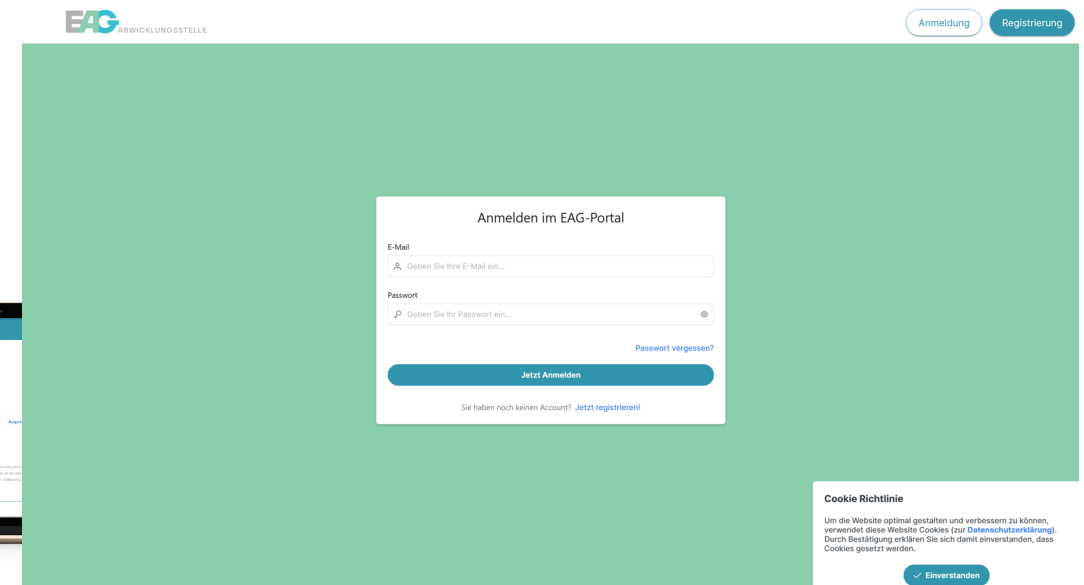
EAG ABWICKLUNGSSTELLE

Anmeldung

Registrierung

Anmelden im EAG-Portal

E-Mail

Geben Sie Ihre E-Mail ein...

Passwort

Geben Sie Ihr Passwort ein...

Passwort vergessen?

Jetzt Anmelden

Sie haben noch keinen Account? Jetzt registrieren!

Cookie Richtlinie

Um die Website optimal gestalten und verbessern zu können, verwendet diese Website Cookies (zur Datenschutzerklärung). Durch Bestätigung erklären Sie sich damit einverstanden, dass Cookies gesetzt werden.

Einverstanden